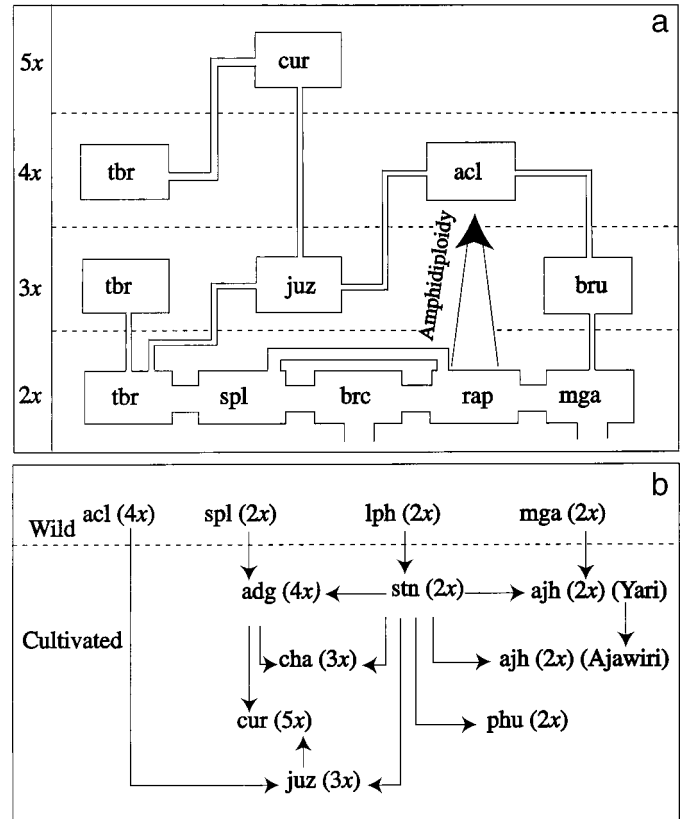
a

5$x$

cur

4$x$

tbr

acl

Amphidiploidy

3$x$

tbr

juz

bru

2$x$

tbr

spl

brc

rap

mga

b

Wild acl (4$x$)

spl (2$x$)

lph (2$x$)

mga (2$x$)

Cultivated

adg (4$x$)

stn (2$x$)

ajh (2$x$) (Yari)

cha (3$x$)

ajh (2$x$) (Ajawiri)

cur (5$x$)

phu (2$x$)

juz (3$x$)